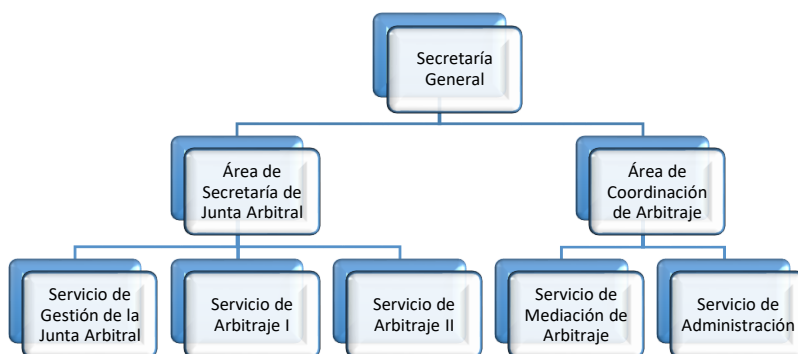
Secretaría General

Área de Secretaría de Junta Arbitral

Área de Coordinación de Arbitraje

Servicio de Gestión de la Junta Arbitral

Servicio de Arbitraje I

Servicio de Arbitraje II

Servicio de Mediación de Arbitraje

Servicio de Administración